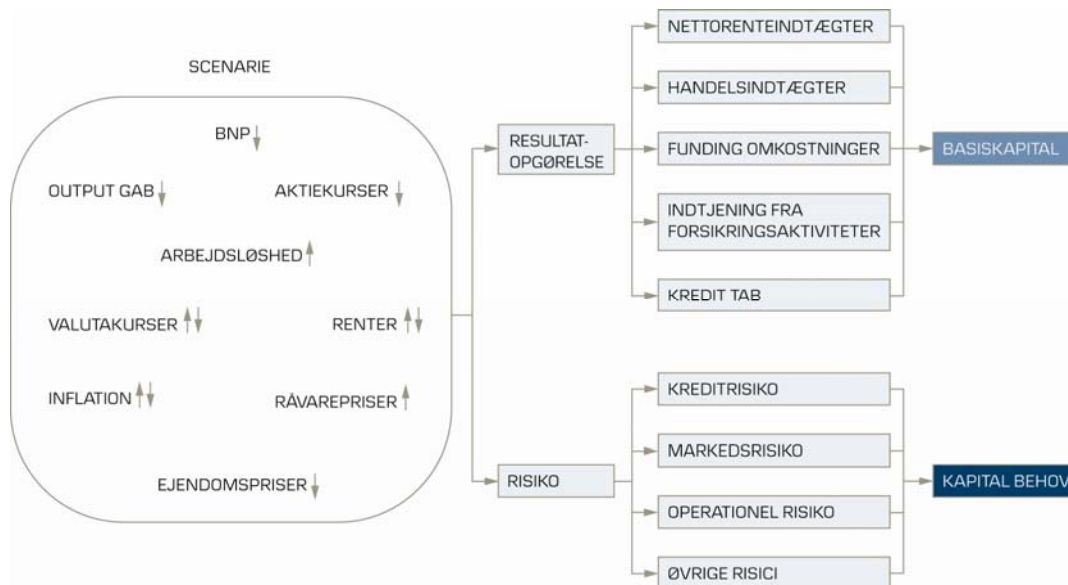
SCENARIE

BNP

OUTPUT GAB

AKTIEKURSER

ARBEJDSLØSHED

VALUTAKURSER

RENTER

INFLATION

RÅVAREPRISER

EJENDOMSPRISER

RESULTATOPGØRELSE

NETTORENTEINDTÆGTER

HANDELSINDTÆGTER

FUNDING OMKOSTNINGER

INDTJENING FRA FORSIKRINGSAKTIVITETER

KREDIT TAB

BASISKAPITAL

RISIKO

KREDITRISIKO

MARKEDSRISIKO

OPERATIONEL RISIKO

ØVRIGE RISICI

KAPITAL BEHOV